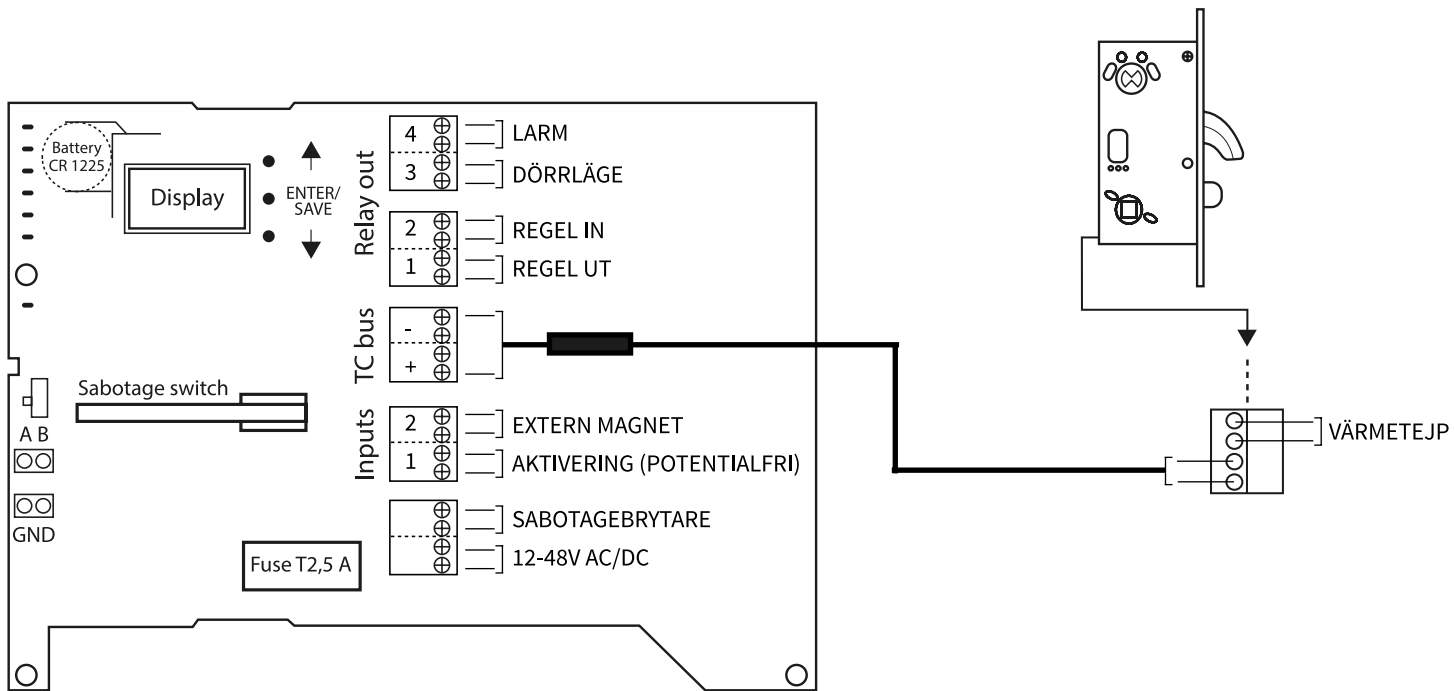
Battery
CR 1225

Display

ENTER/
SAVE

Relay out
4 LARM
3 DÖRRLÄGE
2 REGEL IN
1 REGEL UT

TC bus
-
+

Sabotage switch

Inputs
2 EXTERN MAGNET
1 AKTIVERING (POTENTIALFRI)

SABOTAGEBRYTARE
12-48V AC/DC

A B

GND

Fuse T2,5 A

VÄRMETEJP